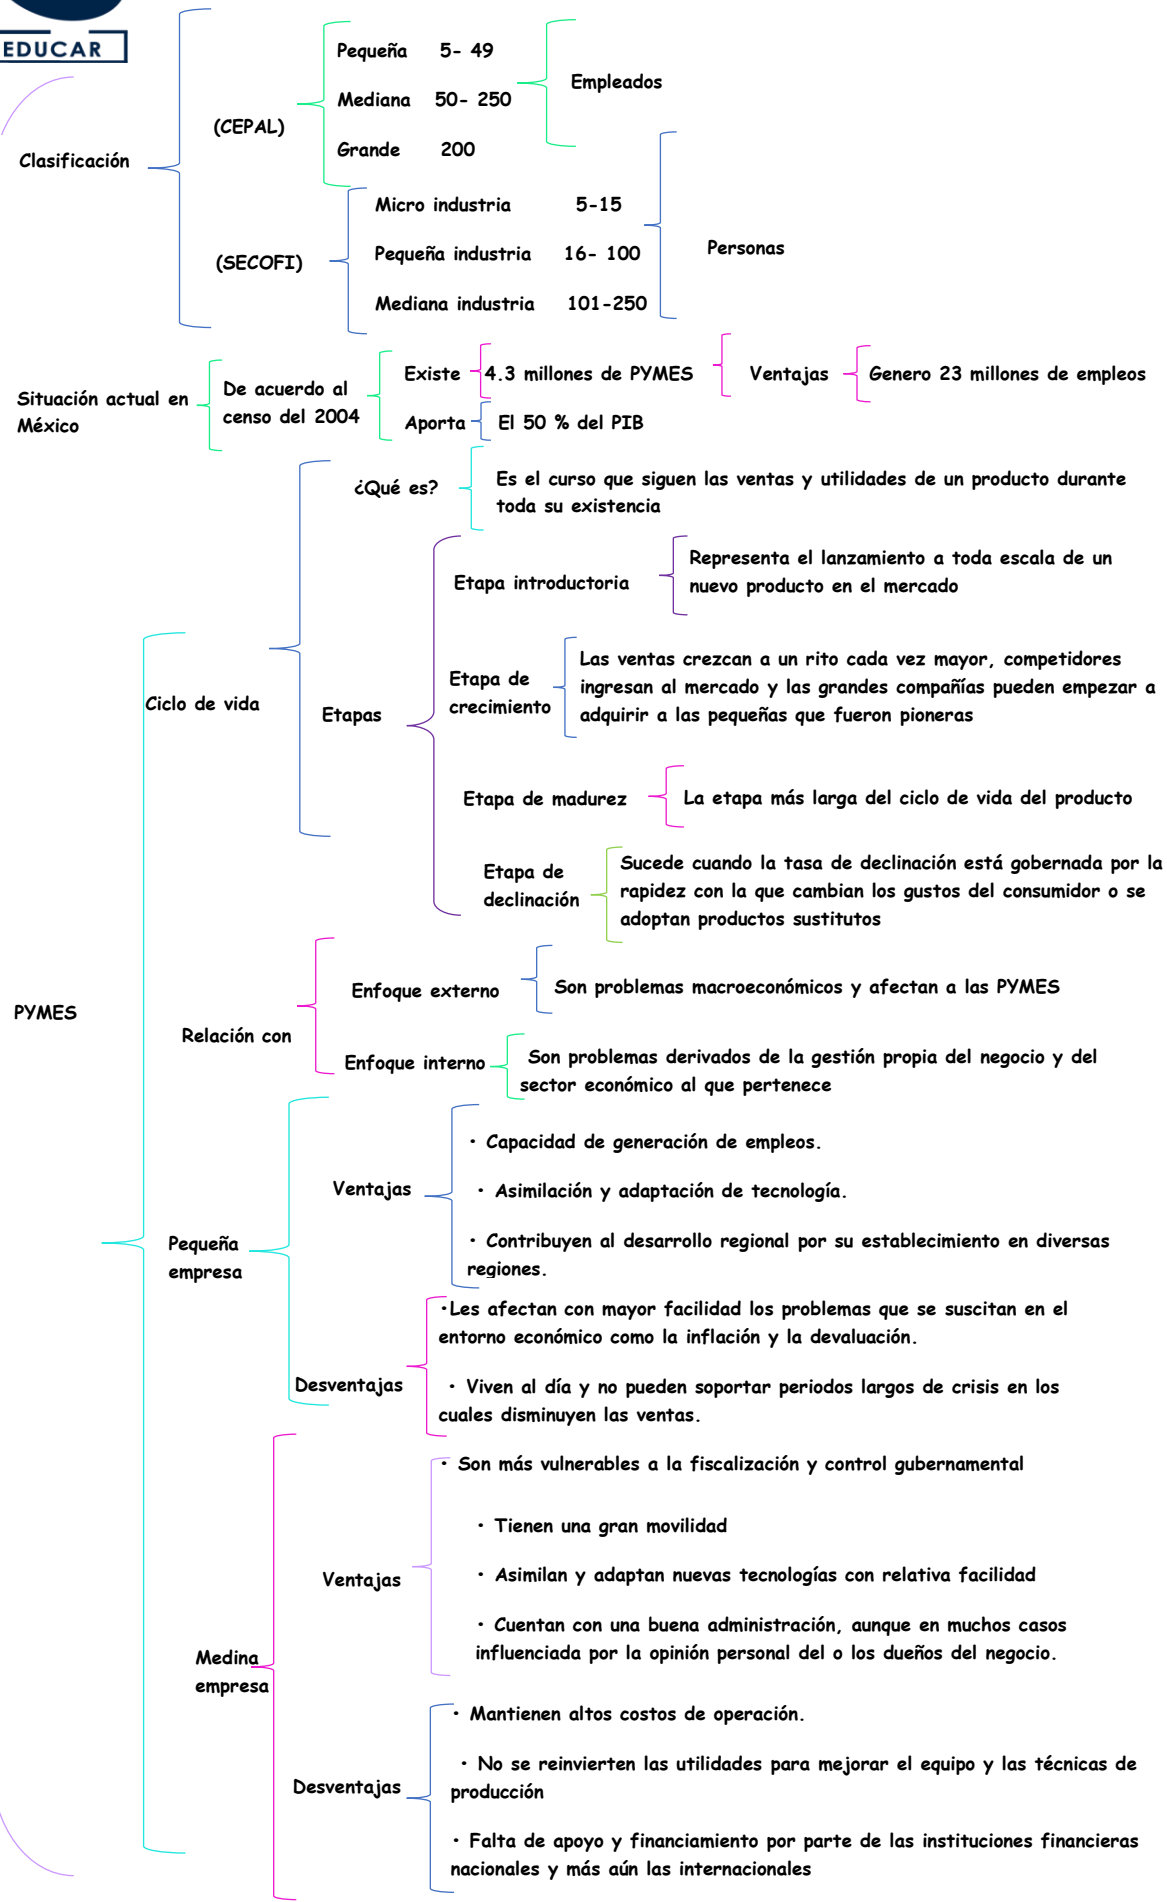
EDUCAR

Clasificación

(CEPAL)

Pequeña 5- 49

Mediana 50- 250

Grande 200

Empleados

(SECOFI)

Micro industria 5-15

Pequeña industria 16- 100

Mediana industria 101-250

Personas

Situación actual en México

De acuerdo al censo del 2004

Existe 4.3 millones de PYMES

Ventajas

Genero 23 millones de empleos

Aporta El 50 % del PIB

PYMES

Ciclo de vida

¿Qué es?

Es el curso que siguen las ventas y utilidades de un producto durante toda su existencia

Etapas

Etapa introductoria

Representa el lanzamiento a toda escala de un nuevo producto en el mercado

Etapa de crecimiento

Las ventas crezcan a un rito cada vez mayor, competidores ingresan al mercado y las grandes compañías pueden empezar a adquirir a las pequeñas que fueron pioneras

Etapa de madurez

La etapa más larga del ciclo de vida del producto

Etapa de declinación

Sucede cuando la tasa de declinación está gobernada por la rapidez con la que cambian los gustos del consumidor o se adoptan productos sustitutos

Relación con

Enfoque externo

Son problemas macroeconómicos y afectan a las PYMES

Enfoque interno

Son problemas derivados de la gestión propia del negocio y del sector económico al que pertenece

Pequeña empresa

Ventajas

• Capacidad de generación de empleos.

• Asimilación y adaptación de tecnología.

• Contribuyen al desarrollo regional por su establecimiento en diversas regiones.

Desventajas

•Les afectan con mayor facilidad los problemas que se suscitan en el entorno económico como la inflación y la devaluación.

• Viven al día y no pueden soportar periodos largos de crisis en los cuales disminuyen las ventas.

Medina empresa

Ventajas

• Son más vulnerables a la fiscalización y control gubernamental

• Tienen una gran movilidad

• Asimilan y adaptan nuevas tecnologías con relativa facilidad

• Cuentan con una buena administración, aunque en muchos casos influenciada por la opinión personal del o los dueños del negocio.

Desventajas

• Mantienen altos costos de operación.

• No se reinvierten las utilidades para mejorar el equipo y las técnicas de producción

• Falta de apoyo y financiamiento por parte de las instituciones financieras nacionales y más aún las internacionales